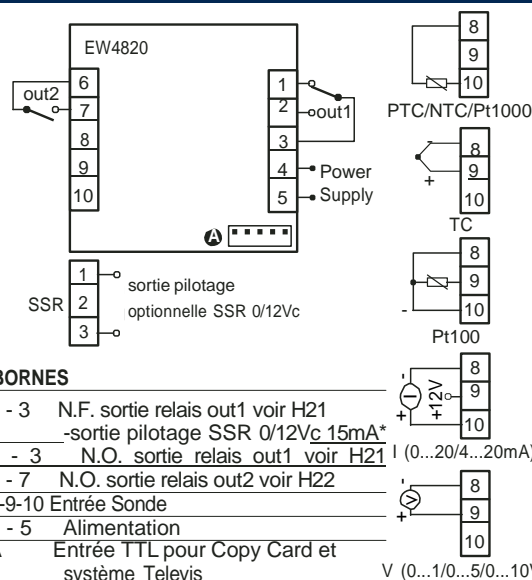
EW4820

out2
6
7
8
9
10

1
2 out1
3
4 Power
5 Supply

A

SSR
1 sortie pilotage
2 optionnelle SSR 0/12Vc
3

8
9
10
PTC/NTC/Pt1000

+
8
9
10
TC

8
9
10
-
Pt100

-
+12V
+
8
9
10
I (0...20/4...20mA)

-
V
+
8
9
10
V (0...1/0...5/0...10V)

BORNES

- 3 N.F. sortie relais out1 voir H21
-sortie pilotage SSR 0/12Vc 15mA*
- 3 N.O. sortie relais out1 voir H21
- 7 N.O. sortie relais out2 voir H22
-9-10 Entrée Sonde
- 5 Alimentation
A Entrée TTL pour Copy Card et système Televis